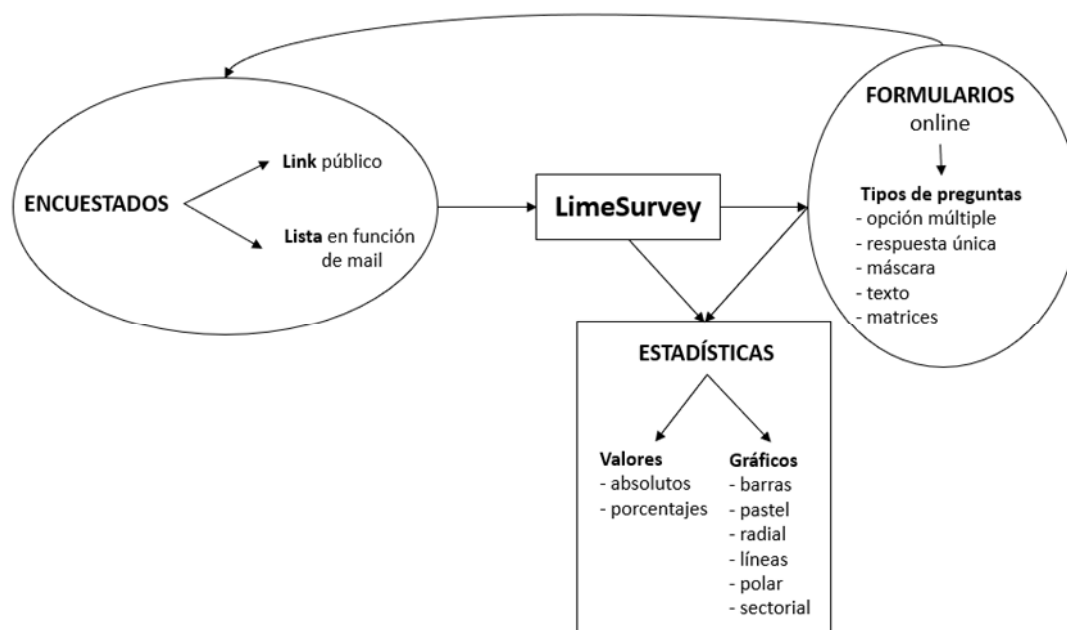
ENCUESTADOS

Link público

Lista en función de mail

LimeSurvey

FORMULARIOS
online

Tipos de preguntas
- opción múltiple
- respuesta única
- máscara
- texto
- matrices

ESTADÍSTICAS

Valores
- absolutos
- porcentajes

Gráficos
- barras
- pastel
- radial
- líneas
- polar
- sectorial